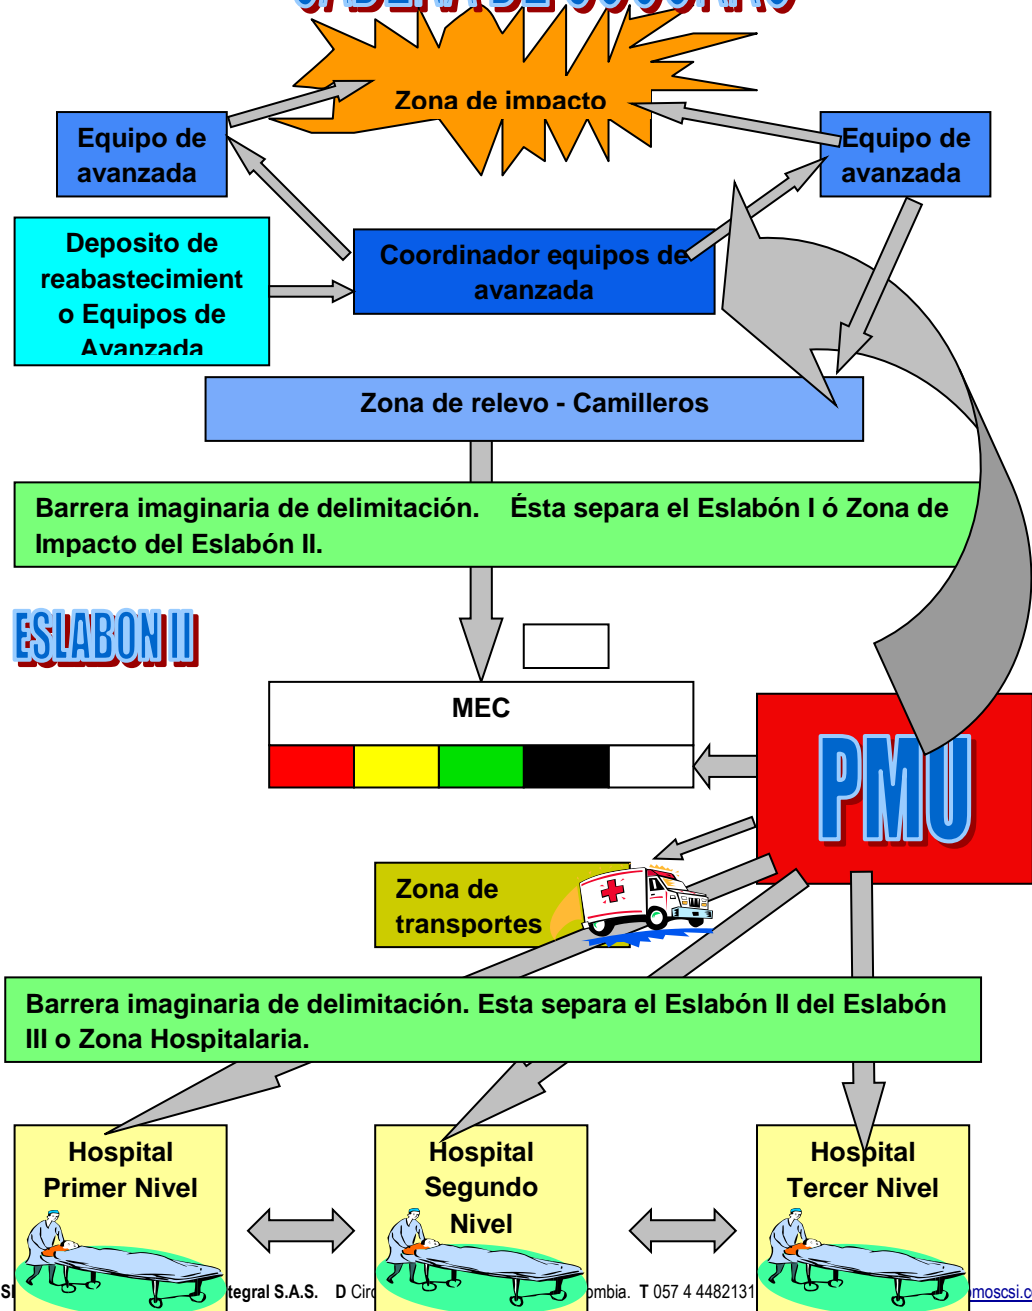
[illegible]

Zona de impacto

Equipo de avanzada

Equipo de avanzada

Deposito de reabastecimiento Equipos de Avanzada

Coordinador equipos de avanzada

Zona de relevo - Camilleros

Barrera imaginaria de delimitación. Ésta separa el Eslabón I ó Zona de Impacto del Eslabón II.

ESLABON II

MEC

PMU

Zona de transportes

Barrera imaginaria de delimitación. Esta separa el Eslabón II del Eslabón III o Zona Hospitalaria.

Hospital Primer Nivel

Hospital Segundo Nivel

Hospital Tercer Nivel

S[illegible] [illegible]tegral S.A.S. D Cir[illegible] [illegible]ombia. T 057 4 4482131 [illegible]moscsi.c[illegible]